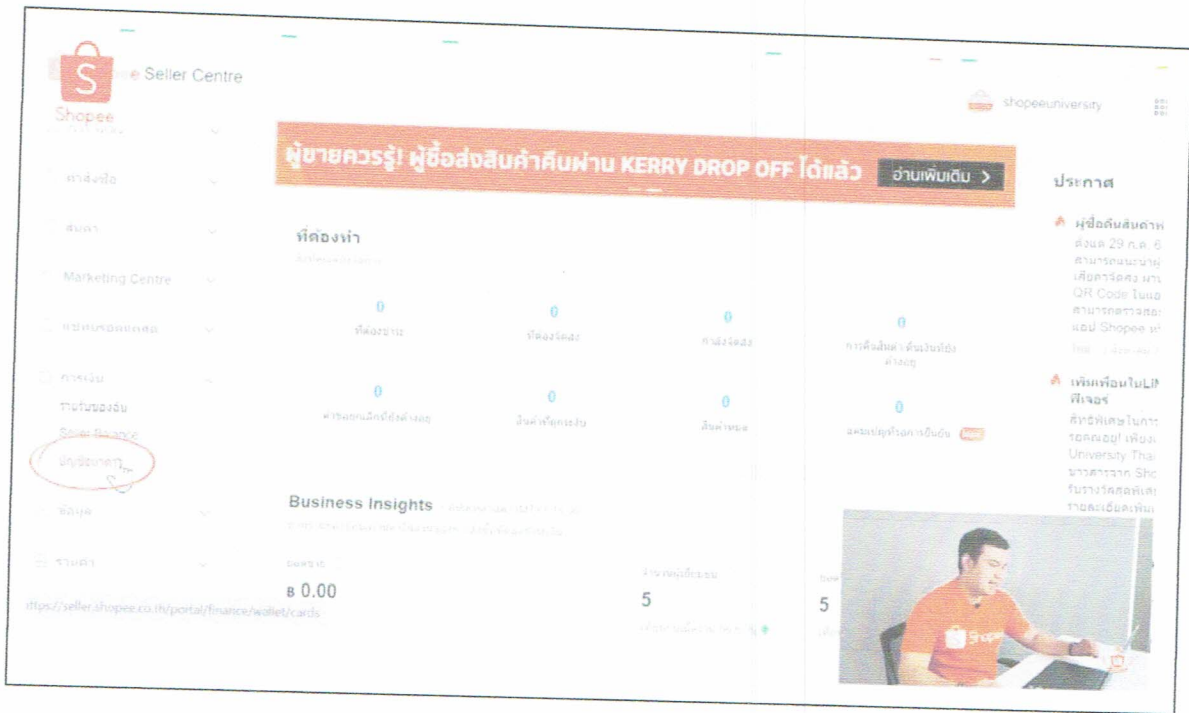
Shopee Seller Centre

shopeeuniversity

คำสั่งซื้อ

สินค้า

Marketing Centre

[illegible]

การเงิน

รายรับของฉัน

Seller Balance

บัญชีธนาคาร

ข้อมูล

ร้านค้า

https://seller.shopee.co.th/portal/finance/wallet/cards

ผู้ขายควรรู้! ผู้ซื้อส่งสินค้าคืนผ่าน KERRY DROP OFF ได้แล้ว อ่านเพิ่มเติม >

ที่ต้องทำ

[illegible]

| 0 | 0 | 0 | 0 |
|---|---|---|---|
| ที่ต้องชำระ | ที่ต้องจัดส่ง | กำลังจัดส่ง | การคืนสินค้า/คืนเงินที่ยังค้างอยู่ |
| 0 | 0 | 0 | 0 |
| คำขอยกเลิกที่ยังค้างอยู่ | สินค้าที่ถูกระงับ | สินค้าหมด | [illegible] |

Business Insights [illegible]

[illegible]

ยอดขาย
฿ 0.00

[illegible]
5

5

ประกาศ

ผู้ซื้อคืนสินค้า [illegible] ตั้งแต่ 29 ก.ค. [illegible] สามารถ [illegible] QR Code ใน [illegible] สามารถตรวจสอบ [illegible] แอป Shopee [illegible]

เพิ่มเพื่อนใน LI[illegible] ฟีเจอร์ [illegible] University Thai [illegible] Sho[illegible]

Shopee